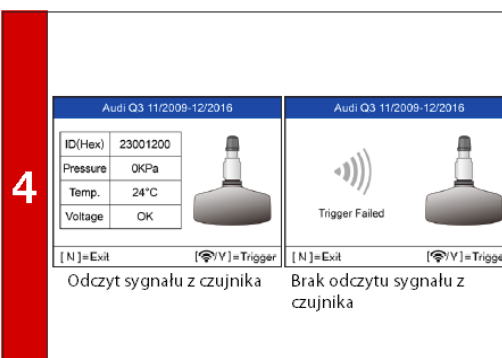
4

Audi Q3 11/2009-12/2016

| ID(Hex) | 23001200 |
|---|---|
| Pressure | 0KPa |
| Temp. | 24°C |
| Voltage | OK |

[ N ]=Exit [ /Y]=Trigger

Odczyt sygnału z czujnika

Audi Q3 11/2009-12/2016

Trigger Failed

[ N ]=Exit [ /Y]=Trigge

Brak odczytu sygnału z czujnika